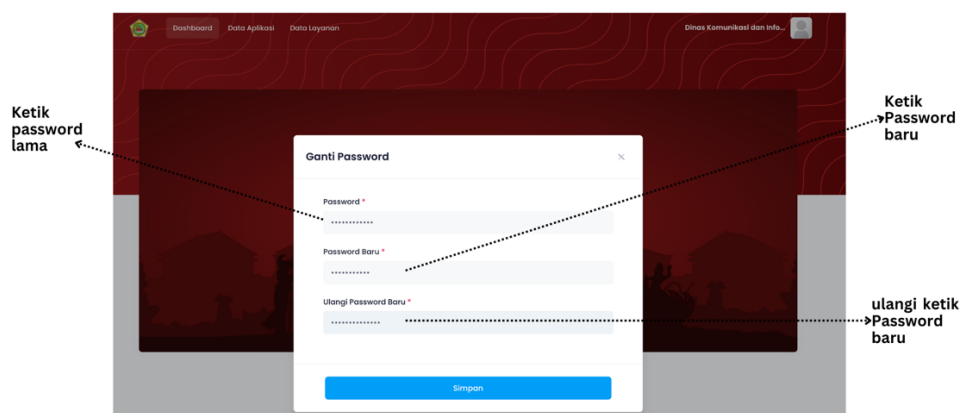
Dashboard Data Aplikasi Data Layanan

Dinas Komunikasi dan Info...

Ketik password lama

Ketik Password baru

Ganti Password

×

Password *

••••••••••••

Password Baru *

•••••••••••

Ulangi Password Baru *

••••••••••••••

ulangi ketik Password baru

Simpan